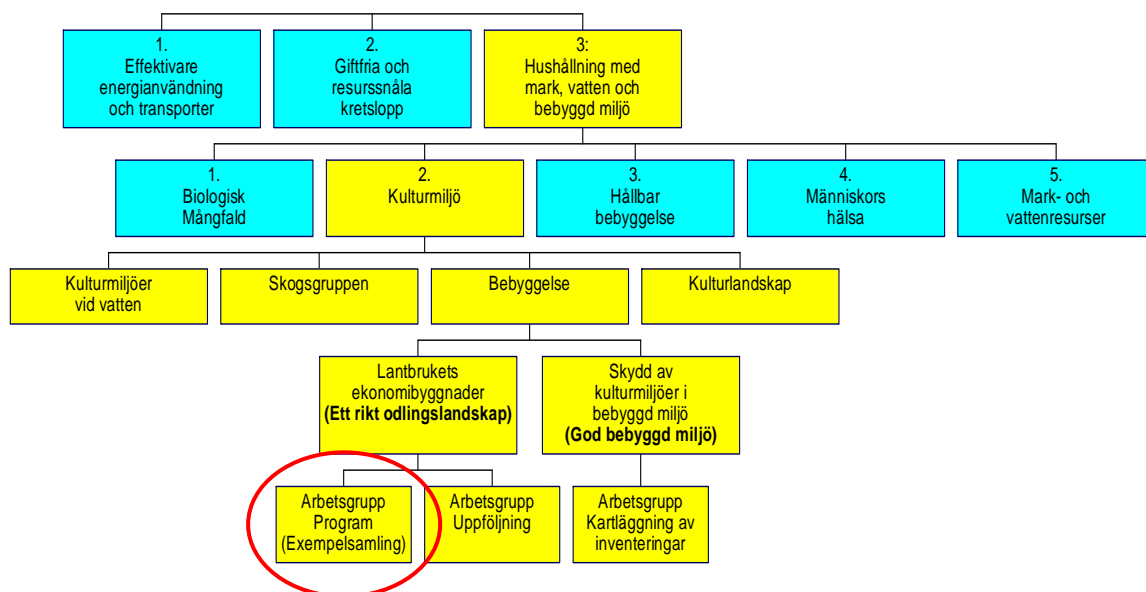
1.
Effektivare energianvändning och transporter

2.
Giftfria och resurssnåla kretslopp

3:
Hushållning med mark, vatten och bebyggd miljö

1.
Biologisk Mångfald

2.
Kulturmiljö

3.
Hållbar bebyggelse

4.
Människors hälsa

5.
Mark- och vattenresurser

Kulturmiljöer vid vatten

Skogsgruppen

Bebyggelse

Kulturlandskap

Lantbrukets ekonomibyggnader
**(Ett rikt odlingslandskap)**

Skydd av kulturmiljöer i bebyggd miljö
**(God bebyggd miljö)**

Arbetsgrupp Program (Exempelsamling)

Arbetsgrupp Uppföljning

Arbetsgrupp Kartläggning av inventeringar